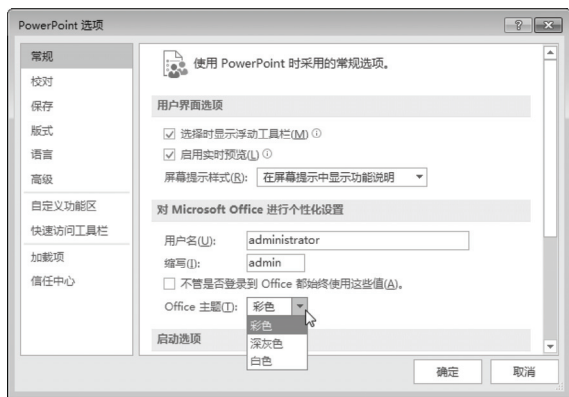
PowerPoint 选项

?

常规
校对
保存
版式
语言
高级
自定义功能区
快速访问工具栏
加载项
信任中心

使用 PowerPoint 时采用的常规选项。

用户界面选项

选择时显示浮动工具栏(M)
启用实时预览(L)
屏幕提示样式(R): 在屏幕提示中显示功能说明

对 Microsoft Office 进行个性化设置

用户名(U): administrator
缩写(I): admin
不管是否登录到 Office 都始终使用这些值(A)。
Office 主题(T): 彩色
彩色
深灰色
白色

启动选项

确定 取消